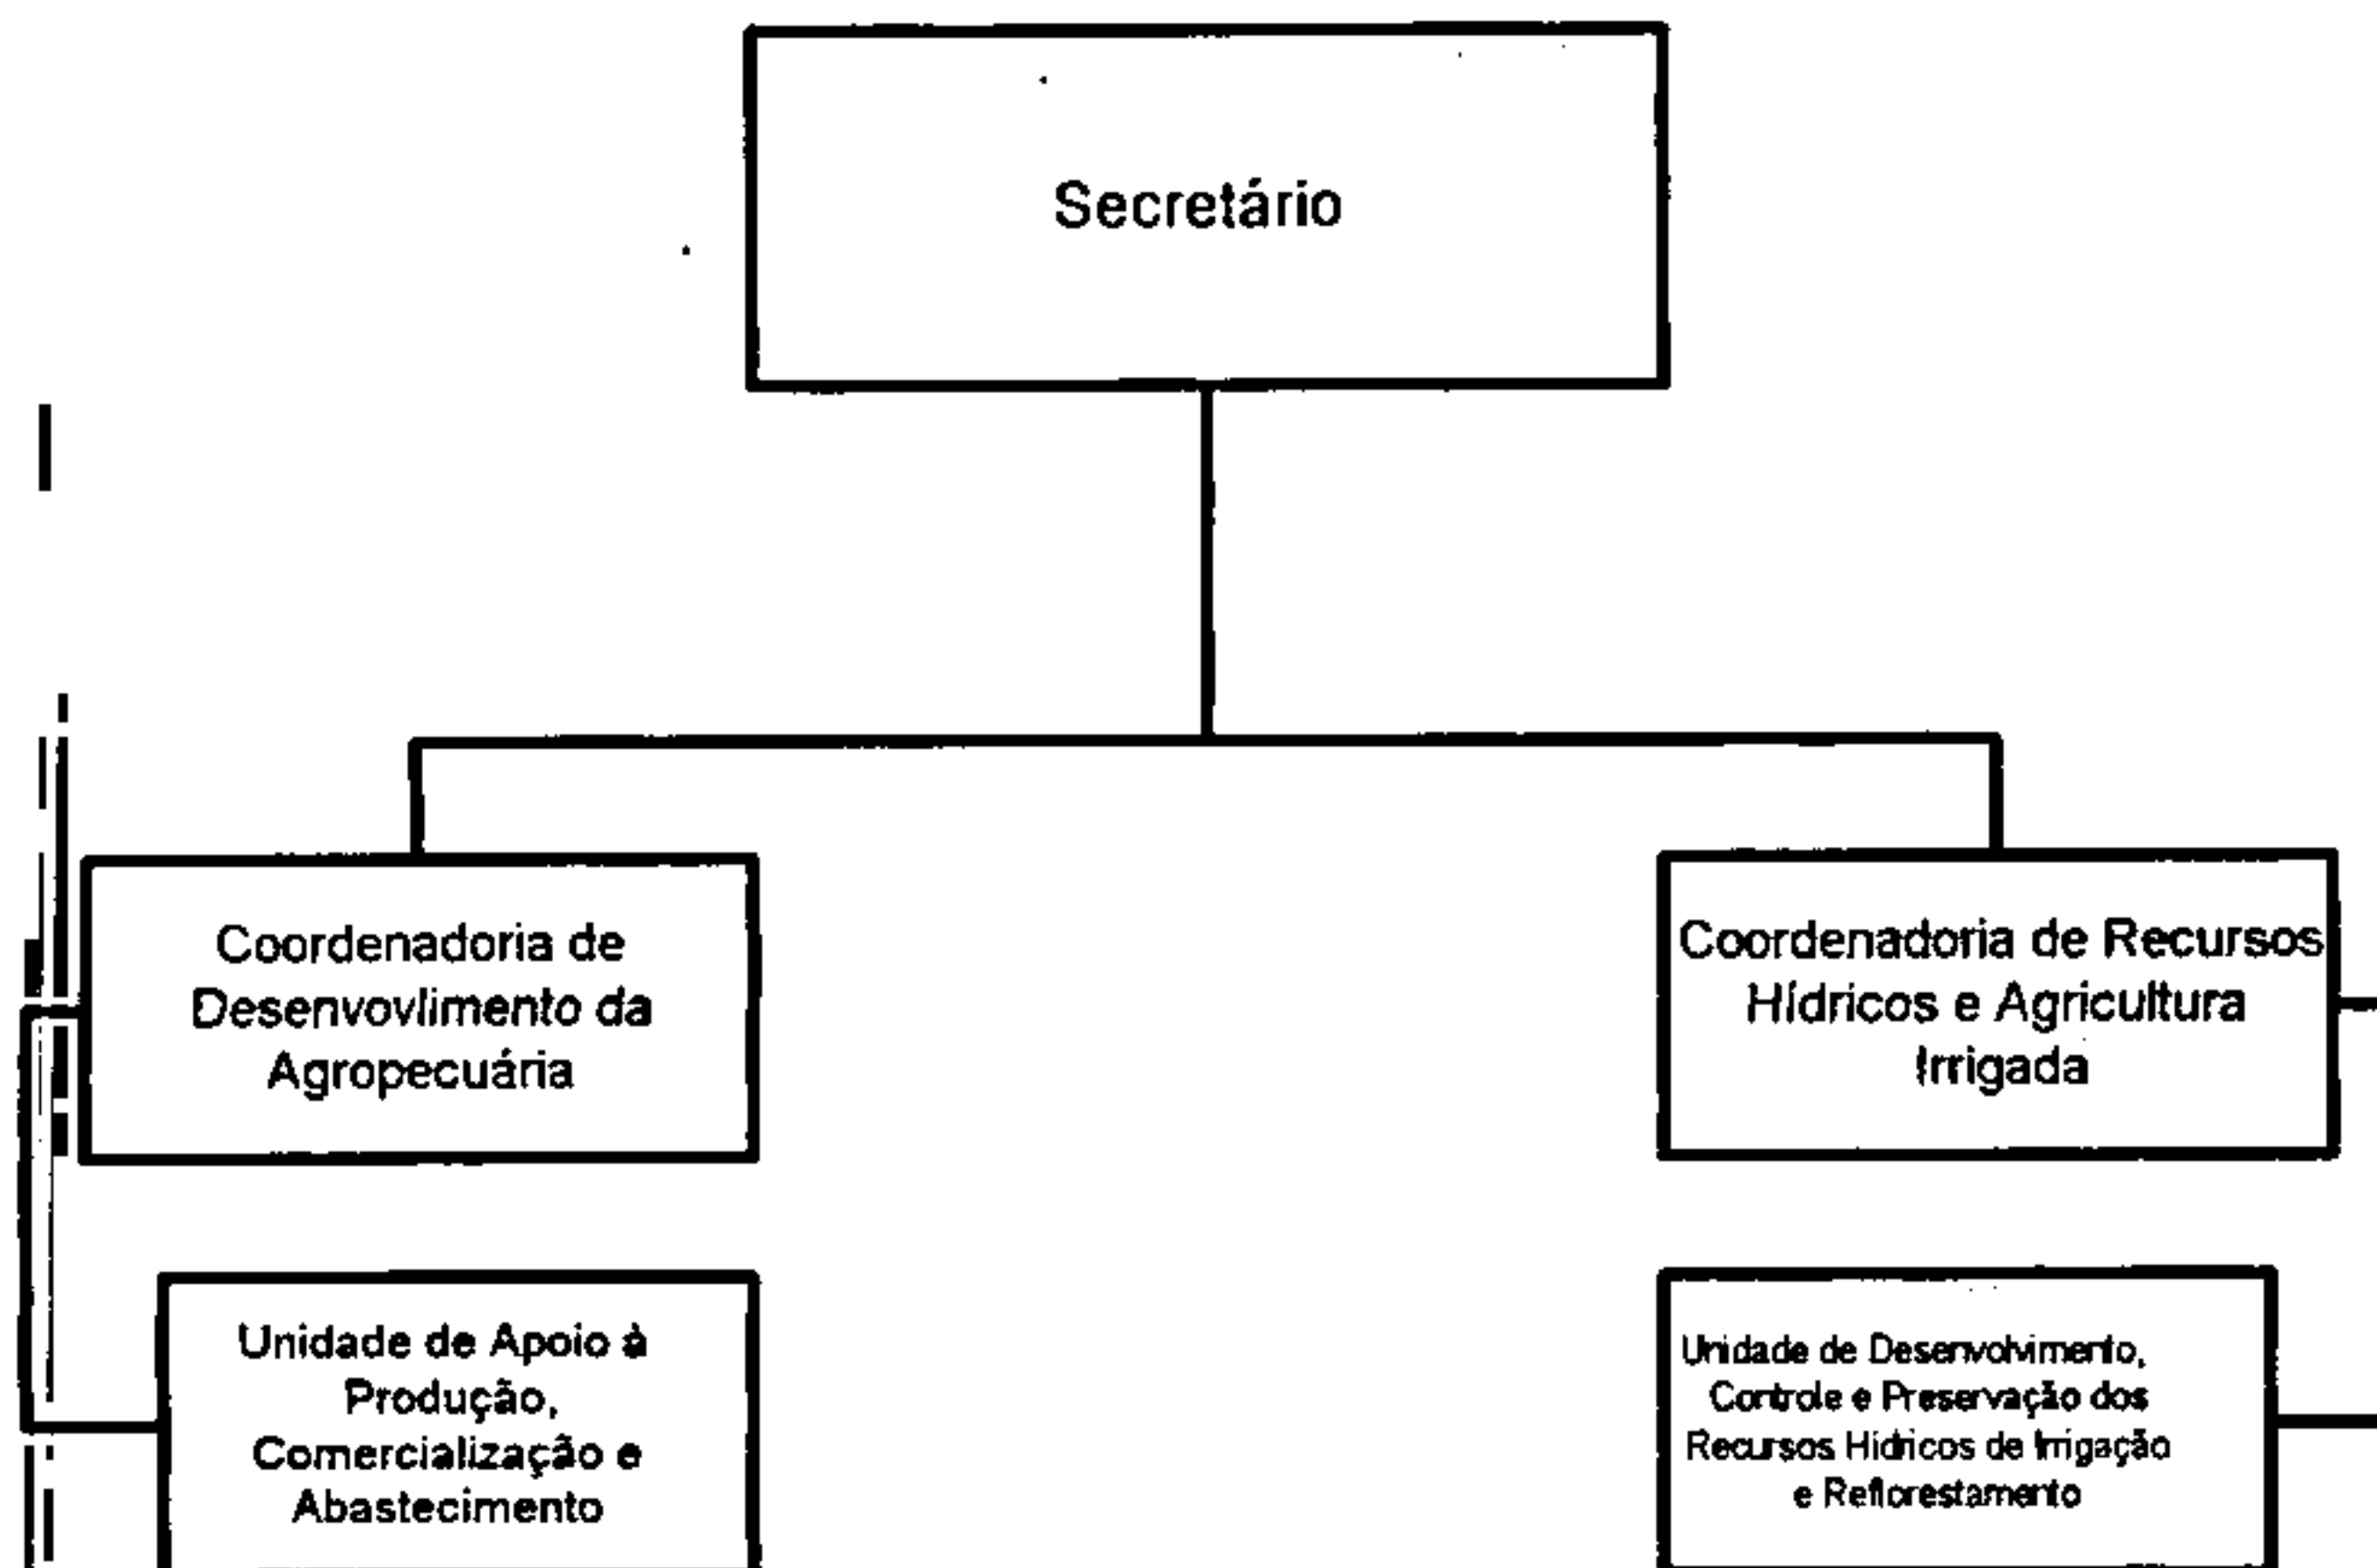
Secretário

Coordenadoria de Desenvovlimento da Agropecuária

Coordenadoria de Recursos Hídricos e Agricultura Irrigada

Unidade de Apoio à Produção, Comercialização e Abastecimento

Unidade de Desenvolvimento, Controle e Preservação dos Recursos Hídricos de Irrigação e Reflorestamento